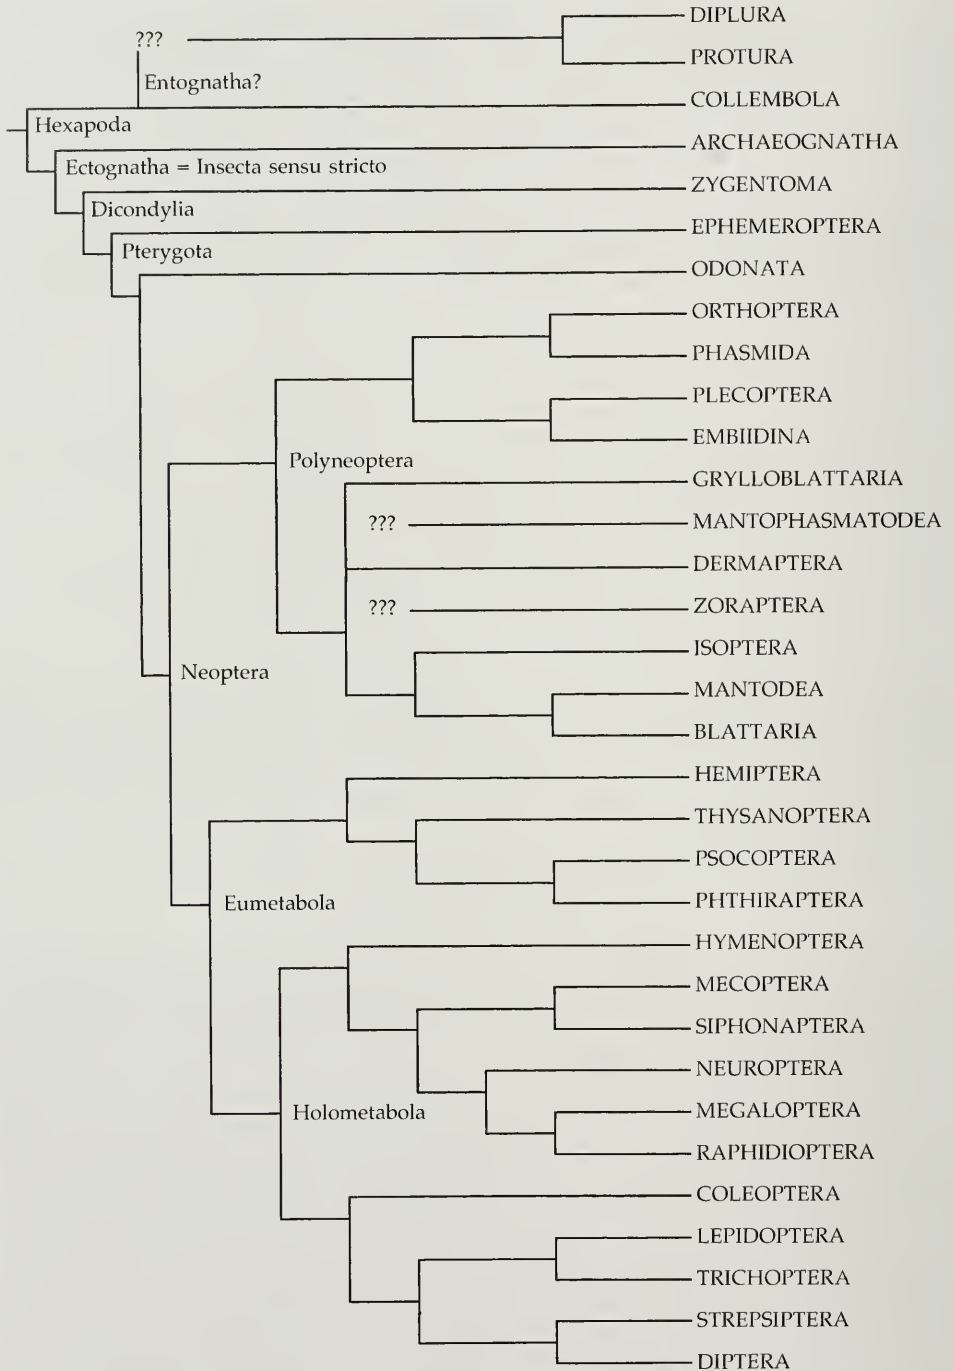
???
Entognatha?
Hexapoda
Ectognatha = Insecta sensu stricto
Dicondylia
Pterygota
Polyneoptera
???
???
Neoptera
Eumetabola
Holometabola

DIPLURA
PROTURA
COLLEMBOLA
ARCHAEOGNATHA
ZYGENTOMA
EPHEMEROPTERA
ODONATA
ORTHOPTERA
PHASMIDA
PLECOPTERA
EMBIIDINA
GRYLLOBLATTARIA
MANTOPHASMATODEA
DERMAPTERA
ZORAPTERA
ISOPTERA
MANTODEA
BLATTARIA
HEMIPTERA
THYSANOPTERA
PSOCOPTERA
PHTHIRAPTERA
HYMENOPTERA
MECOPTERA
SIPHONAPTERA
NEUROPTERA
MEGALOPTERA
RAPHIDIOPTERA
COLEOPTERA
LEPIDOPTERA
TRICHOPTERA
STREPSIPTERA
DIPTERA